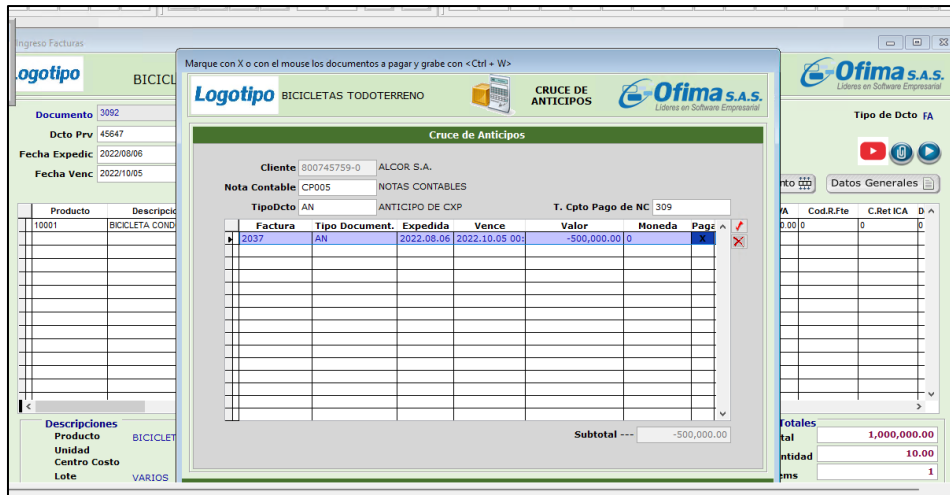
Ingreso Facturas

Logotipo

BICICL

Documento 3092
Dcto Prv 45647
Fecha Expedic 2022/08/06
Fecha Venc 2022/10/05

| Producto | Descripcio |
|---|---|
| 10001 | BICICLETA COND |

Descripciones
Producto BICICLET
Unidad
Centro Costo
Lote VARIOS

Ofima S.A.S.
Lideres en Software Empresarial

Tipo de Dcto FA

nto

Datos Generales

| VA | Cod.R.Fte | C.Ret ICA | D |
|---|---|---|---|
| 0.00 | 0 | 0 | 0 |

Totales
tal 1,000,000.00
ntidad 10.00
ems 1

Marque con X o con el mouse los documentos a pagar y grabe con <Ctrl + W>

Logotipo BICICLETAS TODOTERRENO

CRUCE DE ANTICIPOS

Ofima S.A.S.
Lideres en Software Empresarial

Cruce de Anticipos

Cliente 800745759-0 ALCOR S.A.
Nota Contable CP005 NOTAS CONTABLES
TipoDcto AN ANTICIPO DE CXP
T. Cpto Pago de NC 309

| Factura | Tipo Document. | Expedida | Vence | Valor | Moneda | Paga |
|---|---|---|---|---|---|---|
| 2037 | AN | 2022.08.06 | 2022.10.05 00: | -500,000.00 | 0 | X |

Subtotal --- -500,000.00